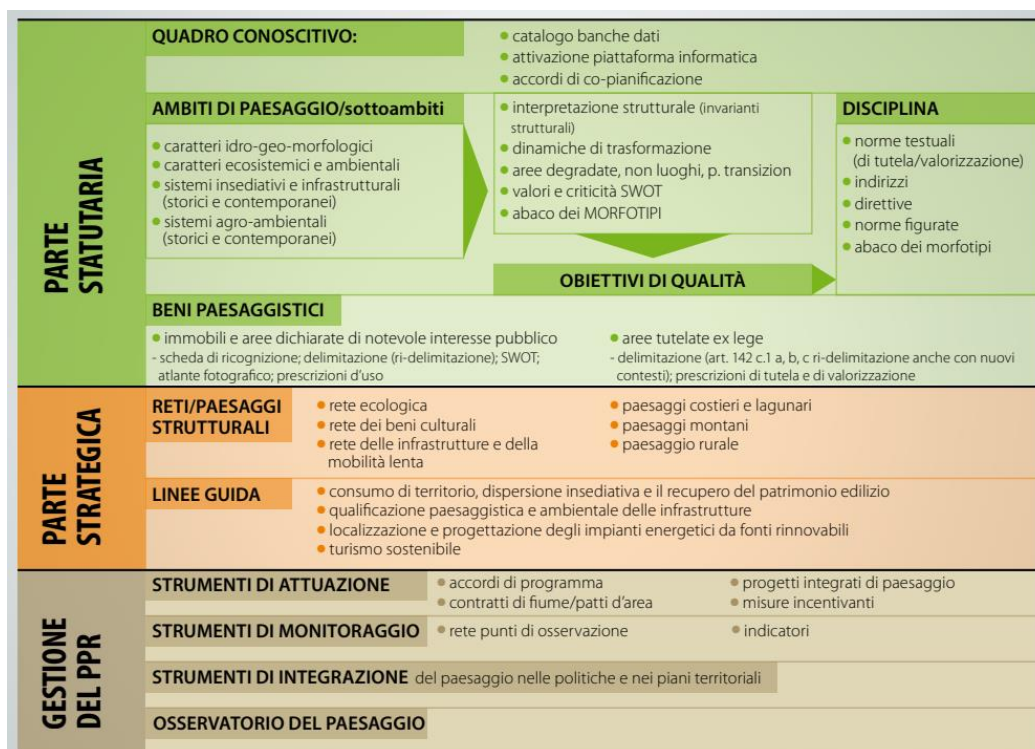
PARTE STATUTARIA

QUADRO CONOSCITIVO:
• catalogo banche dati
• attivazione piattaforma informatica
• accordi di co-pianificazione

AMBITI DI PAESAGGIO/sottoambiti
• caratteri idro-geo-morfologici
• caratteri ecosistemici e ambientali
• sistemi insediativi e infrastrutturali (storici e contemporanei)
• sistemi agro-ambientali (storici e contemporanei)

• interpretazione strutturale (invarianti strutturali)
• dinamiche di trasformazione
• aree degradate, non luoghi, p. transizion
• valori e criticità SWOT
• abaco dei MORFOTIPI

OBIETTIVI DI QUALITÀ

DISCIPLINA
• norme testuali (di tutela/valorizzazione)
• indirizzi
• direttive
• norme figurate
• abaco dei morfotipi

BENI PAESAGGISTICI
• immobili e aree dichiarate di notevole interesse pubblico
- scheda di ricognizione; delimitazione (ri-delimitazione); SWOT; atlante fotografico; prescrizioni d'uso
• aree tutelate ex lege
- delimitazione (art. 142 c.1 a, b, c ri-delimitazione anche con nuovi contesti); prescrizioni di tutela e di valorizzazione

PARTE STRATEGICA

RETI/PAESAGGI STRUTTURALI
• rete ecologica
• rete dei beni culturali
• rete delle infrastrutture e della mobilità lenta
• paesaggi costieri e lagunari
• paesaggi montani
• paesaggio rurale

LINEE GUIDA
• consumo di territorio, dispersione insediativa e il recupero del patrimonio edilizio
• qualificazione paesaggistica e ambientale delle infrastrutture
• localizzazione e progettazione degli impianti energetici da fonti rinnovabili
• turismo sostenibile

GESTIONE DEL PPR

STRUMENTI DI ATTUAZIONE
• accordi di programma
• contratti di fiume/patti d'area
• progetti integrati di paesaggio
• misure incentivanti

STRUMENTI DI MONITORAGGIO
• rete punti di osservazione
• indicatori

STRUMENTI DI INTEGRAZIONE del paesaggio nelle politiche e nei piani territoriali

OSSERVATORIO DEL PAESAGGIO